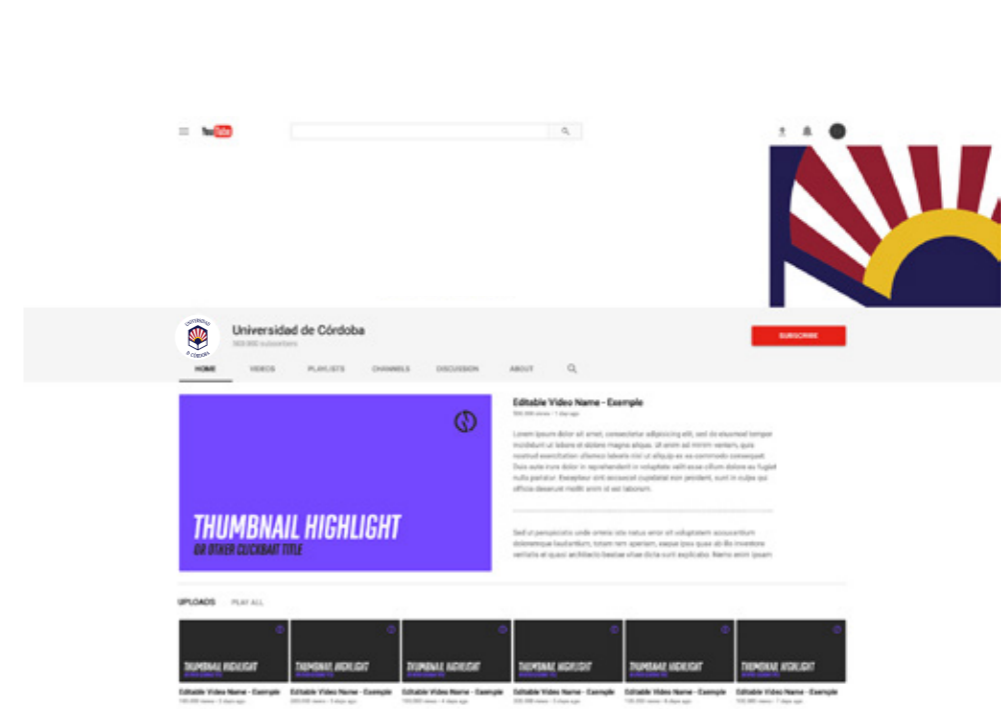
YouTube

Universidad de Córdoba
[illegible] subscribers

SUBSCRIBE

HOME VIDEOS PLAYLISTS CHANNELS DISCUSSION ABOUT

THUMBNAIL HIGHLIGHT
OR OTHER CLICKBAIT TITLE

Editable Video Name - Example
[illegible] views • 1 day ago

Lorem ipsum dolor sit amet, consectetur adipisicing elit, sed do eiusmod tempor incididunt ut labore et dolore magna aliqua. Ut enim ad minim veniam, quis nostrud exercitation ullamco laboris nisi ut aliquip ex ea commodo consequat. Duis aute irure dolor in reprehenderit in voluptate velit esse cillum dolore eu fugiat nulla pariatur. Excepteur sint occaecat cupidatat non proident, sunt in culpa qui officia deserunt mollit anim id est laborum.

Sed ut perspiciatis unde omnis iste natus error sit voluptatem accusantium doloremque laudantium, totam rem aperiam, eaque ipsa quae ab illo inventore veritatis et quasi architecto beatae vitae dicta sunt explicabo. Nemo enim ipsam

UPLOADS PLAY ALL

THUMBNAIL HIGHLIGHT
Editable Video Name - Example
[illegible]

THUMBNAIL HIGHLIGHT
Editable Video Name - Example
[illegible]

THUMBNAIL HIGHLIGHT
Editable Video Name - Example
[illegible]

THUMBNAIL HIGHLIGHT
Editable Video Name - Example
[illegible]

THUMBNAIL HIGHLIGHT
Editable Video Name - Example
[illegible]

THUMBNAIL HIGHLIGHT
Editable Video Name - Example
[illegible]